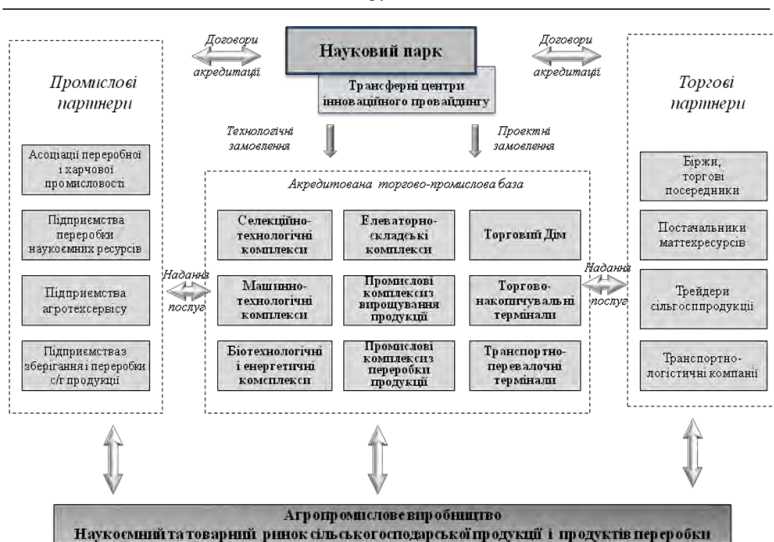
Договори акредитації

Науковий парк

Договори акредитації

Трансферні центри інноваційного провайдингу

Промислові партнери

Технологічні замовлення

Проектні замовлення

Торгові партнери

Асоціації переробної і харчової промисловості

Підприємства переробки наукоємних ресурсів

Підприємства агротехсервісу

Підприємстваз зберігання і переробки с/г продукції

Акредитована торгово-промислова база

Селекційно-технологічні комплекси

Елеваторно-складські комплекси

Торговий Дім

Машинно-технологічні комплекси

Промислові комплексиз вирощування продукції

Торгово-накопичувальні термінали

Біотехнологічні і енергетичні комплекси

Промислові комплексиз переробки продукції

Транспортно-перевалочні термінали

Надання послуг

Надання послуг

Біржі, торгові посередники

Постачальники маттехресурсів

Трейдери сільгосппродукції

Транспортно-логістичні компанії

Агропромисловевиробництво
Наукоємнийтатоварний ринок сільськогосподарськоїпродукції і продуктів переробки